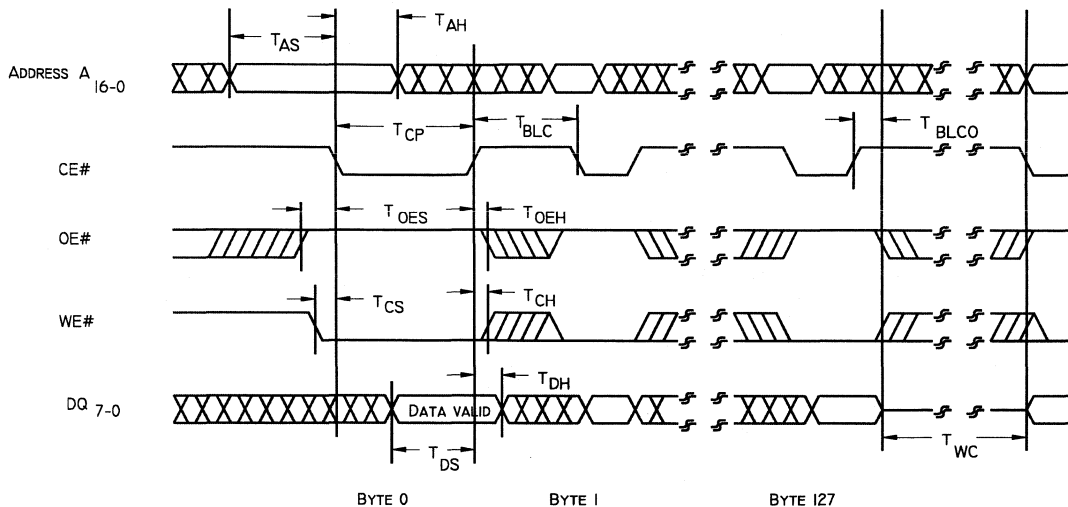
$T_{AS}$

$T_{AH}$

Address $A_{16-0}$

$T_{CP}$

$T_{BLC}$

$T_{BLCO}$

CE#

$T_{OES}$

$T_{OEH}$

OE#

$T_{CS}$

$T_{CH}$

WE#

$T_{DH}$

$DQ_{7-0}$

Data valid

$T_{DS}$

$T_{WC}$

Byte 0

Byte 1

Byte 127